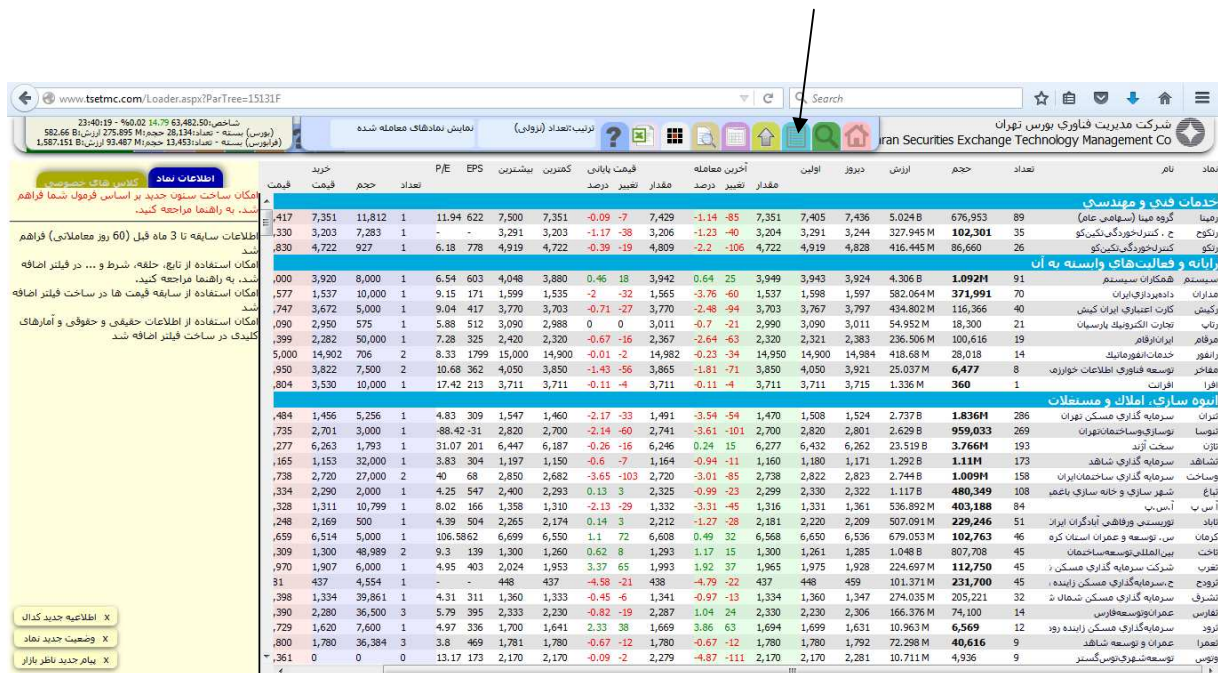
www.tsetmc.com/Loader.aspx?ParTree=15131F

Search

شرکت مدیریت فناوری بورس تهران
ran Securities Exchange Technology Management Co

23:40:19 - %0.02 14.79 63,482.50 :شاخص
(بورس) بسته - تعداد:28,134 حجم:275.895 M ارزش:582.66 B
(فرابورس) بسته - تعداد:13,453 حجم:93.487 M ارزش:1,587.151 B

نمایش نمادهای معامله شده

ترتیب:تعداد (نزولی)

اطلاعات نماد
کلاس های خصوصی

امکان ساخت ستون جدید بر اساس فرمول شما فراهم شد. به راهنما مراجعه کنید.

اطلاعات سابقه تا 3 ماه قبل (60 روز معاملاتی) فراهم شد
امکان استفاده از تابع، حلقه، شرط و ... در فیلتر اضافه شد. به راهنما مراجعه کنید.
امکان استفاده از سابقه قیمت ها در ساخت فیلتر اضافه شد
امکان استفاده از اطلاعات حقیقی و حقوقی و آمارهای کلیدی در ساخت فیلتر اضافه شد

| قیمت | خرید قیمت | حجم | تعداد | P/E | EPS | بیشترین | کمترین | قیمت پایانی درصد | تغییر | مقدار | آخرین معامله درصد | تغییر | مقدار | اولین | دیروز | ارزش | حجم | تعداد | نام | نماد |
|---|---|---|---|---|---|---|---|---|---|---|---|---|---|---|---|---|---|---|---|---|
| | | | | | | | | | | | | | | | | | | | | خدمات فنی و مهندسی |
| 417 | 7,351 | 11,812 | 1 | 11.94 | 622 | 7,500 | 7,351 | -0.09 | -7 | 7,429 | -1.14 | -85 | 7,351 | 7,405 | 7,436 | 5.024 B | 676,953 | 89 | گروه مپنا (سهامی عام) | رمپنا |
| 330 | 3,203 | 7,283 | 1 | - | - | 3,291 | 3,203 | -1.17 | -38 | 3,206 | -1.23 | -40 | 3,204 | 3,291 | 3,244 | 327.945 M | 102,301 | 35 | ح . کنترل‌خوردگی‌تکین‌کو | رتکوح |
| 830 | 4,722 | 927 | 1 | 6.18 | 778 | 4,919 | 4,722 | -0.39 | -19 | 4,809 | -2.2 | -106 | 4,722 | 4,919 | 4,828 | 416.445 M | 86,660 | 26 | کنترل‌خوردگی‌تکین‌کو | رتکو |
| | | | | | | | | | | | | | | | | | | | | رایانه و فعالیت‌های وابسته به آن |
| 000 | 3,920 | 8,000 | 1 | 6.54 | 603 | 4,048 | 3,880 | 0.46 | 18 | 3,942 | 0.64 | 25 | 3,949 | 3,943 | 3,924 | 4.306 B | 1.092M | 91 | همکاران سیستم | سیستم |
| 577 | 1,537 | 10,000 | 1 | 9.15 | 171 | 1,599 | 1,535 | -2 | -32 | 1,565 | -3.76 | -60 | 1,537 | 1,598 | 1,597 | 582.064 M | 371,991 | 70 | داده‌پردازی‌ایران | مداران |
| 747 | 3,672 | 5,000 | 1 | 9.04 | 417 | 3,770 | 3,703 | -0.71 | -27 | 3,770 | -2.48 | -94 | 3,703 | 3,767 | 3,797 | 434.802 M | 116,366 | 40 | کارت اعتباری ایران کیش | رکیش |
| 090 | 2,950 | 575 | 1 | 5.88 | 512 | 3,090 | 2,988 | 0 | 0 | 3,011 | -0.7 | -21 | 2,990 | 3,090 | 3,011 | 54.952 M | 18,300 | 21 | تجارت الکترونیک پارسیان | رتاپ |
| 399 | 2,282 | 50,000 | 1 | 7.28 | 325 | 2,420 | 2,320 | -0.67 | -16 | 2,367 | -2.64 | -63 | 2,320 | 2,321 | 2,383 | 236.506 M | 100,616 | 19 | ایران‌ارقام | مرقام |
| 5,000 | 14,902 | 706 | 2 | 8.33 | 1799 | 15,000 | 14,900 | -0.01 | -2 | 14,982 | -0.23 | -34 | 14,950 | 14,900 | 14,984 | 418.68 M | 28,018 | 14 | خدمات‌انفورماتیک | رانفور |
| 950 | 3,822 | 7,500 | 2 | 10.68 | 362 | 4,050 | 3,850 | -1.43 | -56 | 3,865 | -1.81 | -71 | 3,850 | 4,050 | 3,921 | 25.037 M | 6,477 | 8 | توسعه فناوری اطلاعات خوارزمی | مفاخر |
| 804 | 3,530 | 10,000 | 1 | 17.42 | 213 | 3,711 | 3,711 | -0.11 | -4 | 3,711 | -0.11 | -4 | 3,711 | 3,711 | 3,715 | 1.336 M | 360 | 1 | افرانت | افرا |
| | | | | | | | | | | | | | | | | | | | | انبوه سازی، املاک و مستغلات |
| 484 | 1,456 | 5,256 | 1 | 4.83 | 309 | 1,547 | 1,460 | -2.17 | -33 | 1,491 | -3.54 | -54 | 1,470 | 1,508 | 1,524 | 2.737 B | 1.836M | 286 | سرمایه گذاری مسکن تهران | ثتران |
| 735 | 2,701 | 3,000 | 1 | -88.42 | -31 | 2,820 | 2,700 | -2.14 | -60 | 2,741 | -3.61 | -101 | 2,700 | 2,820 | 2,801 | 2.629 B | 959,033 | 269 | نوسازی‌وساختمان‌تهران | ثنوسا |
| 277 | 6,263 | 1,793 | 1 | 31.07 | 201 | 6,447 | 6,187 | -0.26 | -16 | 6,246 | 0.24 | 15 | 6,277 | 6,432 | 6,262 | 23.519 B | 3.766M | 193 | سخت آژند | ثاژن |
| 165 | 1,153 | 32,000 | 1 | 3.83 | 304 | 1,197 | 1,150 | -0.6 | -7 | 1,164 | -0.94 | -11 | 1,160 | 1,180 | 1,171 | 1.292 B | 1.11M | 173 | سرمایه گذاری شاهد | ثشاهد |
| 738 | 2,720 | 27,000 | 2 | 40 | 68 | 2,850 | 2,682 | -3.65 | -103 | 2,720 | -3.01 | -85 | 2,738 | 2,822 | 2,823 | 2.744 B | 1.009M | 158 | سرمایه گذاری ساختمان‌ایران | وساخت |
| 334 | 2,290 | 2,000 | 1 | 4.25 | 547 | 2,400 | 2,293 | 0.13 | 3 | 2,325 | -0.99 | -23 | 2,299 | 2,330 | 2,322 | 1.117 B | 480,349 | 108 | شهر سازی و خانه سازی باغم | ثباغ |
| 334 | 1,311 | 10,799 | 1 | 8.02 | 166 | 1,358 | 1,310 | -2.13 | -29 | 1,332 | -3.31 | -45 | 1,316 | 1,331 | 1,361 | 536.892 M | 403,188 | 84 | آ.س.پ | آ س پ |
| 248 | 2,169 | 500 | 1 | 4.39 | 504 | 2,265 | 2,174 | 0.14 | 3 | 2,212 | -1.27 | -28 | 2,181 | 2,220 | 2,209 | 507.091 M | 229,246 | 51 | توریستی ورفاهی آبادگران ایرا | ثاباد |
| 659 | 6,514 | 5,000 | 1 | 106.58 | 62 | 6,699 | 6,550 | 1.1 | 72 | 6,608 | 0.49 | 32 | 6,568 | 6,650 | 6,536 | 679.053 M | 102,763 | 46 | س. توسعه و عمران استان کرم | ثعمرا |
| 309 | 1,300 | 48,989 | 2 | 9.3 | 139 | 1,300 | 1,260 | 0.62 | 8 | 1,293 | 1.17 | 15 | 1,300 | 1,261 | 1,285 | 1.048 B | 807,708 | 45 | بین‌المللی‌توسعه‌ساختمان | ثاخت |
| 970 | 1,907 | 6,000 | 1 | 4.95 | 403 | 2,024 | 1,953 | 3.37 | 65 | 1,993 | 1.92 | 37 | 1,965 | 1,975 | 1,928 | 224.697 M | 112,750 | 45 | شرکت سرمایه گذاری مسکن ز | ثغرب |
| 31 | 437 | 4,554 | 1 | - | - | 448 | 437 | -4.58 | -21 | 438 | -4.79 | -22 | 437 | 448 | 459 | 101.371 M | 231,700 | 45 | ح.سرمایه‌گذاری مسکن زاینده | ثزروح |
| 398 | 1,334 | 39,861 | 1 | 4.31 | 311 | 1,360 | 1,333 | -0.45 | -6 | 1,341 | -0.97 | -13 | 1,334 | 1,360 | 1,347 | 274.035 M | 205,221 | 32 | سرمایه گذاری مسکن شمال ش | ثشرق |
| 390 | 2,280 | 36,500 | 3 | 5.79 | 395 | 2,333 | 2,230 | -0.82 | -19 | 2,287 | 1.04 | 24 | 2,330 | 2,230 | 2,306 | 166.376 M | 74,100 | 14 | عمران‌وتوسعه‌فارس | ثفارس |
| 729 | 1,620 | 7,600 | 1 | 4.97 | 336 | 1,700 | 1,641 | 2.33 | 38 | 1,669 | 3.86 | 63 | 1,694 | 1,699 | 1,631 | 10.963 M | 6,569 | 12 | سرمایه‌گذاری مسکن زاینده رود | ثزرو |
| 800 | 1,780 | 36,384 | 3 | 3.8 | 469 | 1,781 | 1,780 | -0.67 | -12 | 1,780 | -0.67 | -12 | 1,780 | 1,780 | 1,792 | 72.298 M | 40,616 | 9 | عمران و توسعه شاهد | ثعمرا |
| 361 | 0 | 0 | 0 | 13.17 | 173 | 2,170 | 2,170 | -0.09 | -2 | 2,279 | -4.87 | -111 | 2,170 | 2,170 | 2,281 | 10.711 M | 4,936 | 9 | توسعه‌شهری‌توس‌گستر | ثتوس |

اطلاعیه جدید کدال x
وضعیت جدید نماد x
پیام جدید ناظر بازار x